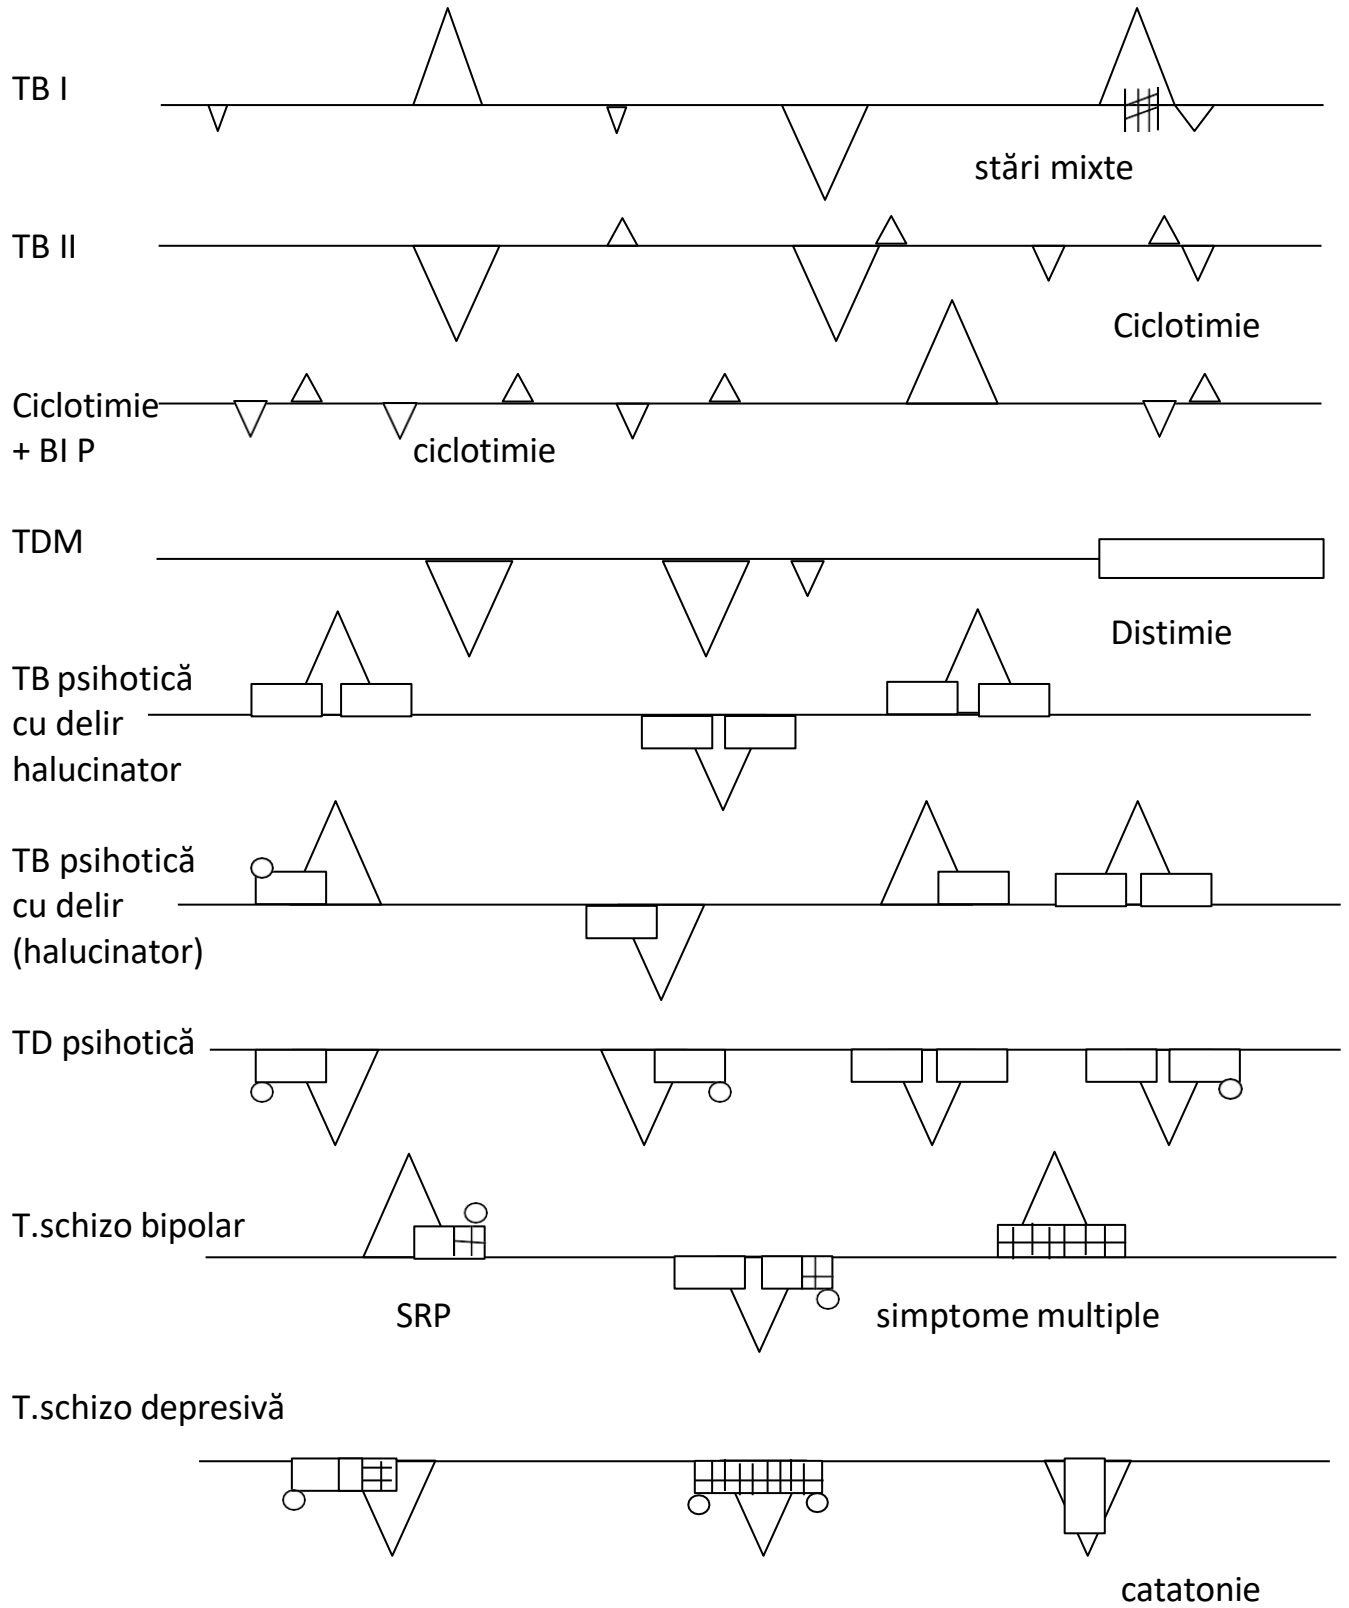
TB I

stări mixte

TB II

Ciclotimie

Ciclotimie + BI P

ciclotimie

TDM

Distimie

TB psihotică cu delir halucinator

TB psihotică cu delir (halucinator)

TD psihotică

T.schizo bipolar

SRP

simptome multiple

T.schizo depresivă

catatonie